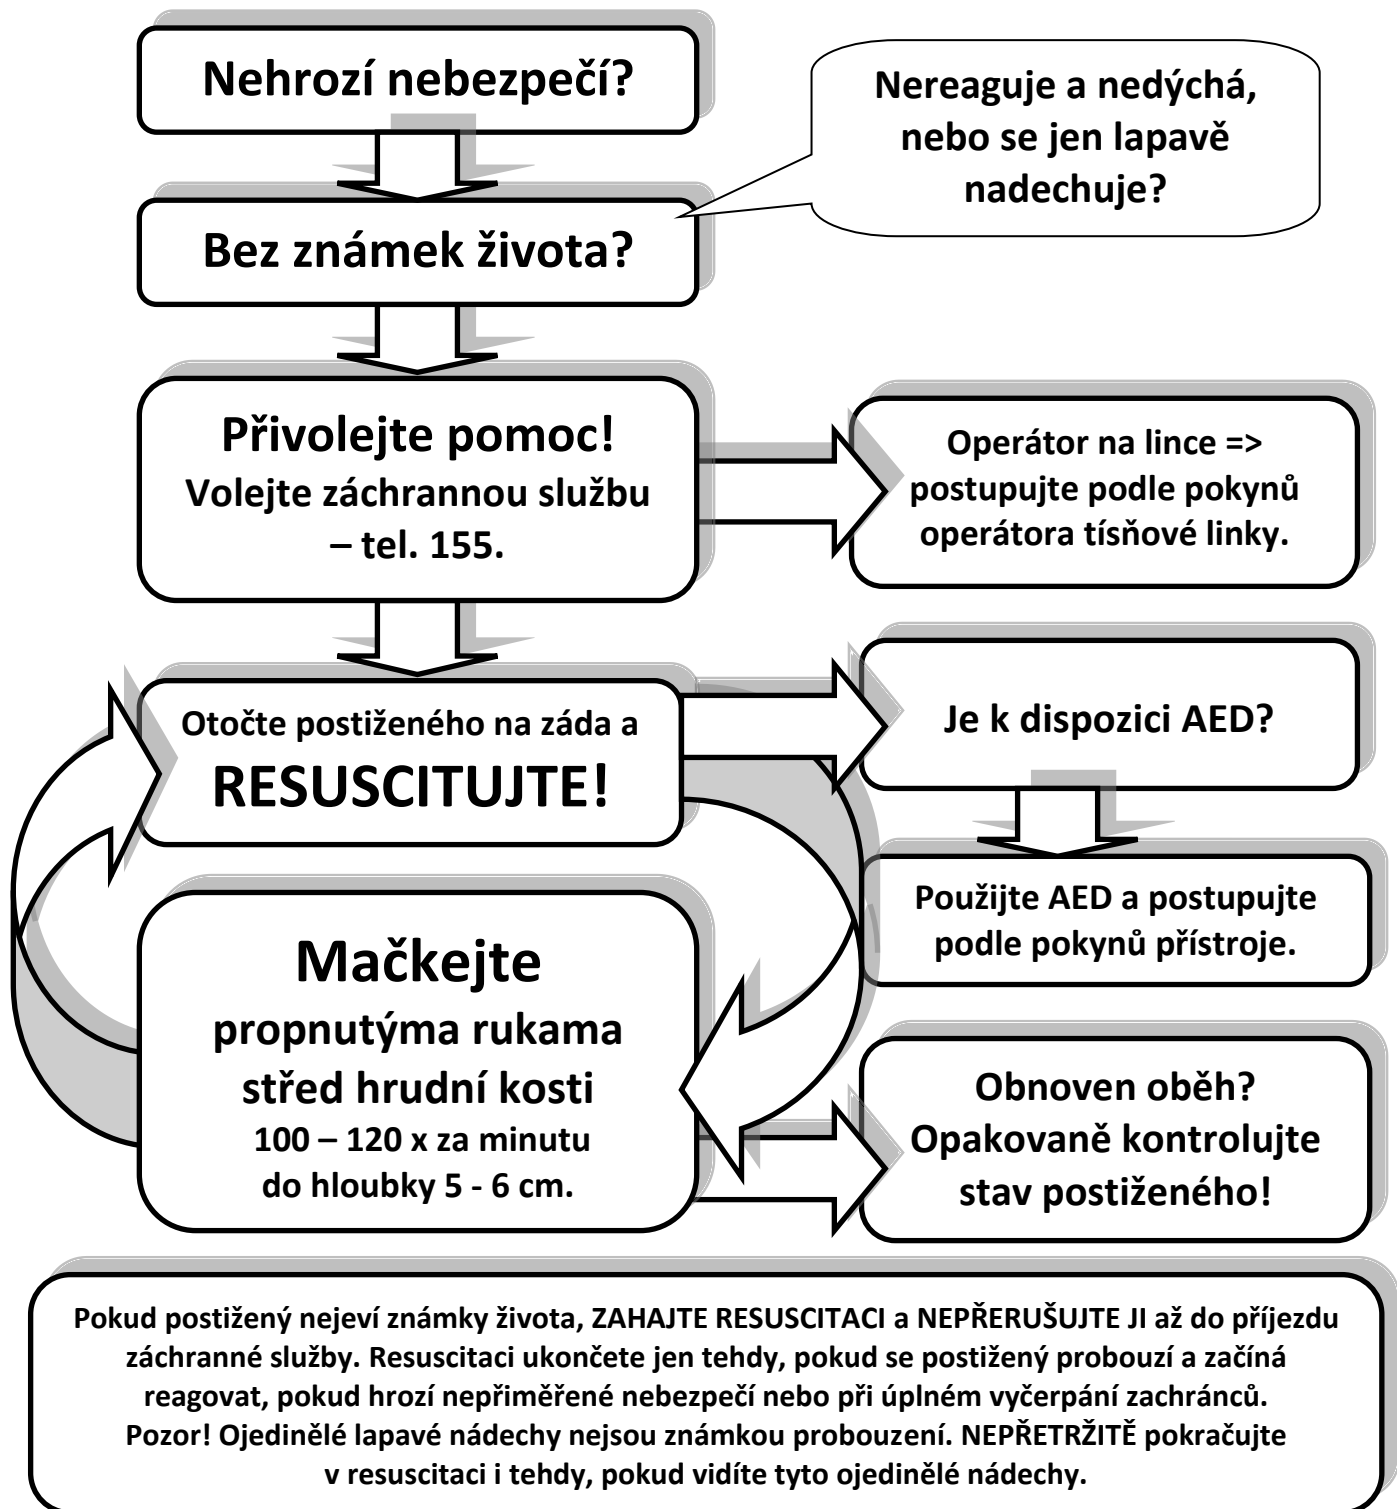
Nehrozí nebezpečí?

Nereaguje a nedýchá, nebo se jen lapavě nadechuje?

Bez známek života?

Přivolejte pomoc!
Volejte záchrannou službu – tel. 155.

Operátor na lince => postupujte podle pokynů operátora tísňové linky.

Otočte postiženého na záda a
RESUSCITUJTE!

Je k dispozici AED?

Použijte AED a postupujte podle pokynů přístroje.

Mačkejte
propnutýma rukama
střed hrudní kosti
100 – 120 x za minutu
do hloubky 5 - 6 cm.

Obnoven oběh?
Opakovaně kontrolujte stav postiženého!

Pokud postižený nejeví známky života, ZAHAJTE RESUSCITACI a NEPŘERUŠUJTE JI až do příjezdu záchranné služby. Resuscitaci ukončete jen tehdy, pokud se postižený probouzí a začíná reagovat, pokud hrozí nepřiměřené nebezpečí nebo při úplném vyčerpání zachránců.
Pozor! Ojedinělé lapavé nádechy nejsou známkou probouzení. NEPŘETRŽITĚ pokračujte v resuscitaci i tehdy, pokud vidíte tyto ojedinělé nádechy.